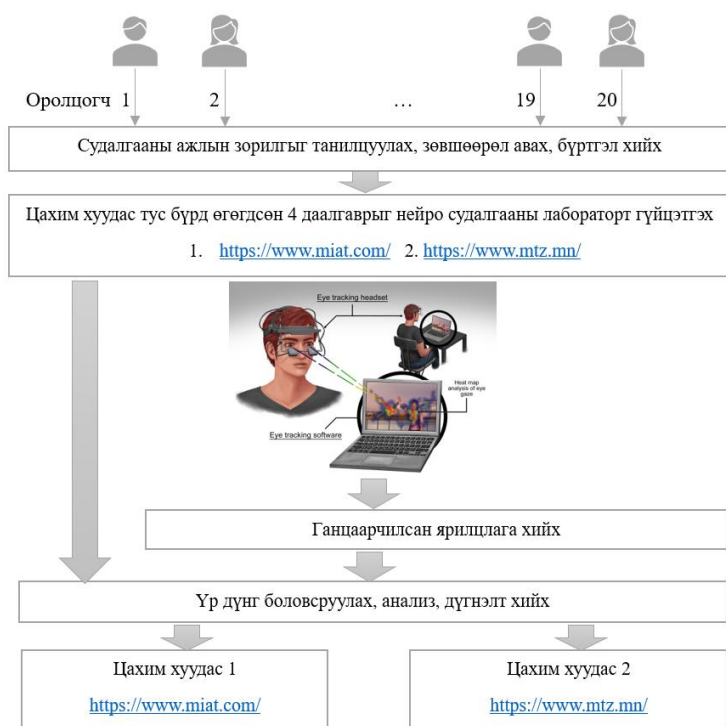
Оролцогч 1 2 … 19 20

Судалгааны ажлын зорилгыг танилцуулах, зөвшөөрөл авах, бүртгэл хийх

Цахим хуудас тус бүрд өгөгдсөн 4 даалгаврыг нейро судалгааны лабораторт гүйцэтгэх

1. https://www.miat.com/ 2. https://www.mtz.mn/

Eye tracking headset

Heat map analysis of eye gaze

Eye tracking software

Ганцаарчилсан ярилцлага хийх

Үр дүнг боловсруулах, анализ, дүгнэлт хийх

Цахим хуудас 1

https://www.miat.com/

Цахим хуудас 2

https://www.mtz.mn/